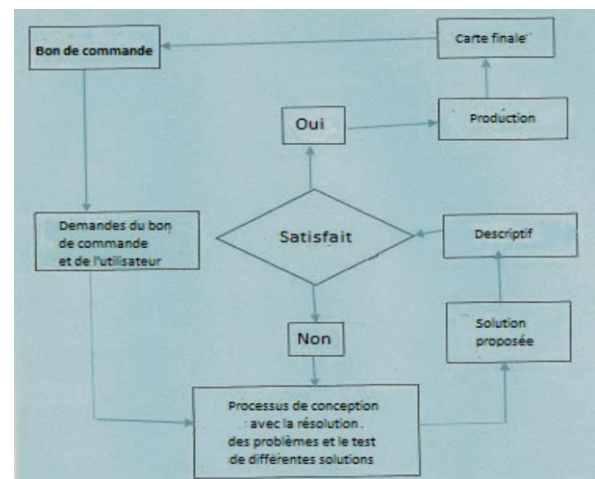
Bon de commande

Carte finale

Oui

Production

Demandes du bon de commande et de l'utilisateur

Satisfait

Descriptif

Non

Solution proposée

Processus de conception avec la résolution des problèmes et le test de différentes solutions